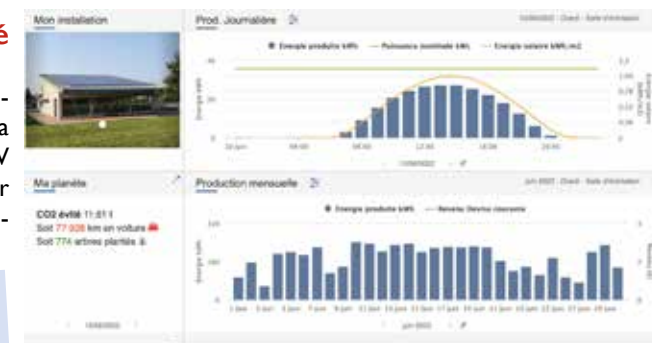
é

-
a
V
r
-

Mon installation

Prod. Journalière

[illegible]

● Energie produite kWh — Puissance (nominale kW) — Energie solaire kWh.m2

40

20

0

Energie kWh

20 juin 00:00 06:00 12:00 18:00 24:00

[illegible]

Ma planète

CO2 évité 11.61 t
Soit 77 028 km en voiture
Soit 774 arbres plantés

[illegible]

Production mensuelle

juin 2022 · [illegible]

● Energie produite kWh — Rendement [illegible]

100

0

1 juin 3 juin 5 juin 7 juin 9 juin 11 juin 13 juin 15 juin 17 juin 19 juin 21 juin 23 juin 25 juin 27 juin 29 juin

juin 2022